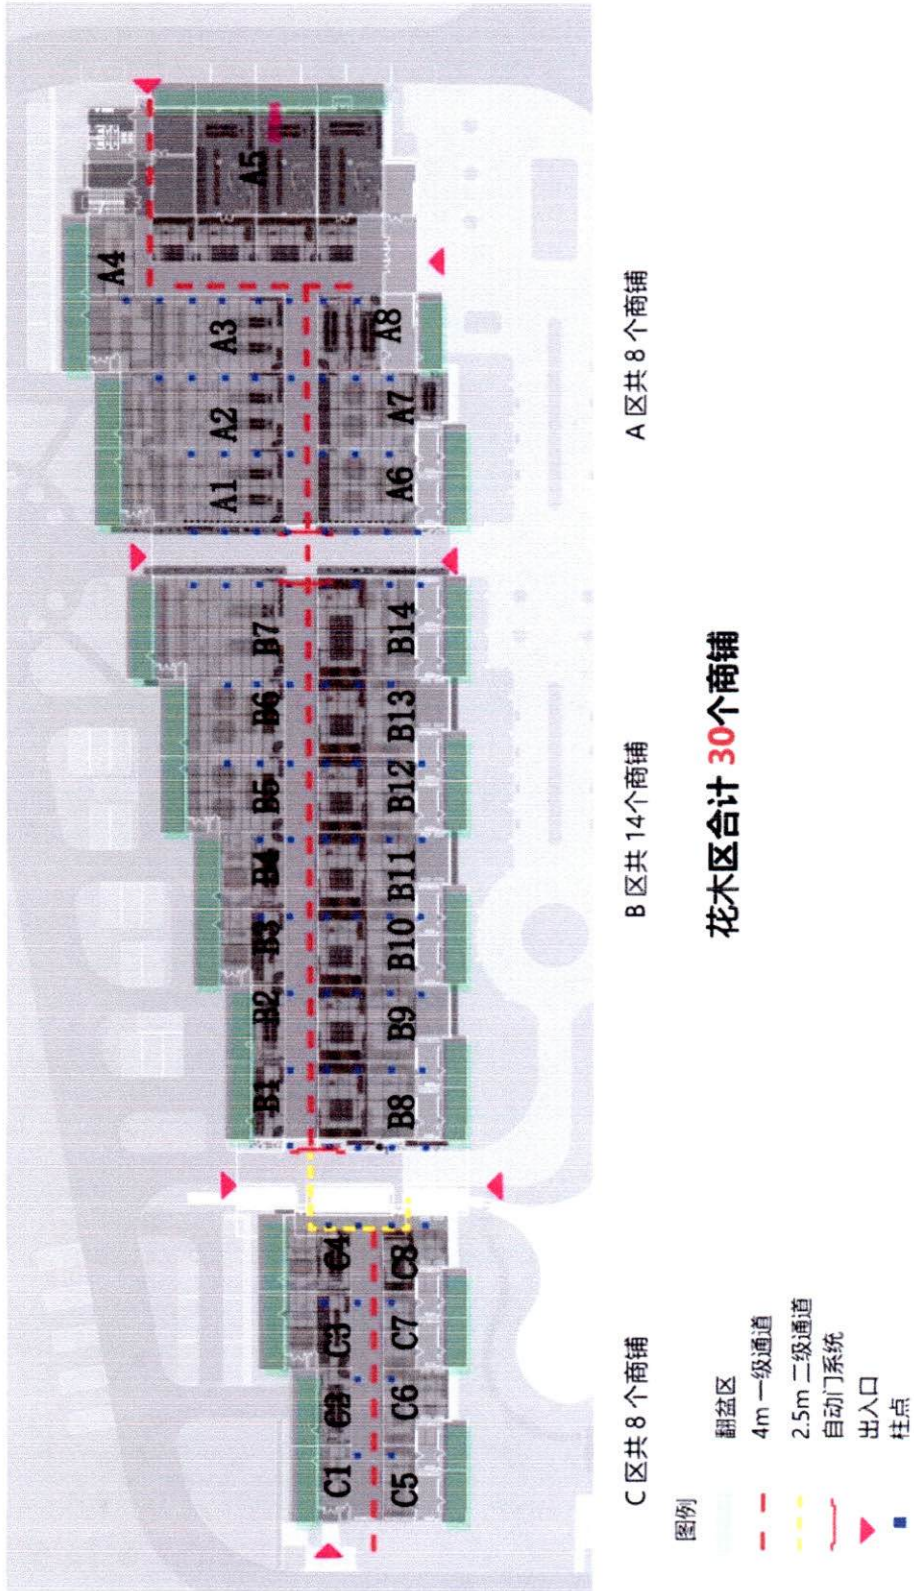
A5
A4
A3
A8
A2
A7
A1
A6
B7
B14
B6
B13
B5
B12
B4
B11
B3
B10
B2
B9
B1
B8
C4
C8
C3
C7
C2
C6
C1
C5

A 区共 8 个商铺

B 区共 14 个商铺

花木区合计 30个商铺

C 区共 8 个商铺

图例
翻盆区
4m 一级通道
2.5m 二级通道
自动门系统
出入口
柱点